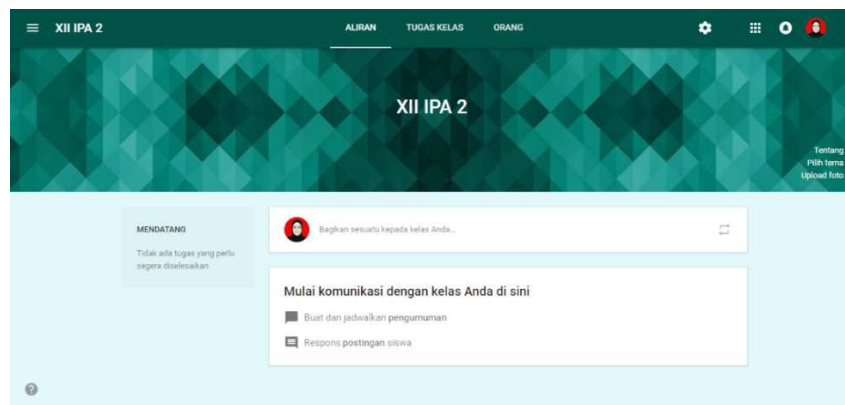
XII IPA 2

ALIRAN TUGAS KELAS ORANG

XII IPA 2

Tentang
Pilih tema
Upload foto

MENDATANG

Tidak ada tugas yang perlu segera diselesaikan

Bagikan sesuatu kepada kelas Anda...

Mulai komunikasi dengan kelas Anda di sini

Buat dan jadwalkan pengumuman

Respons postingan siswa